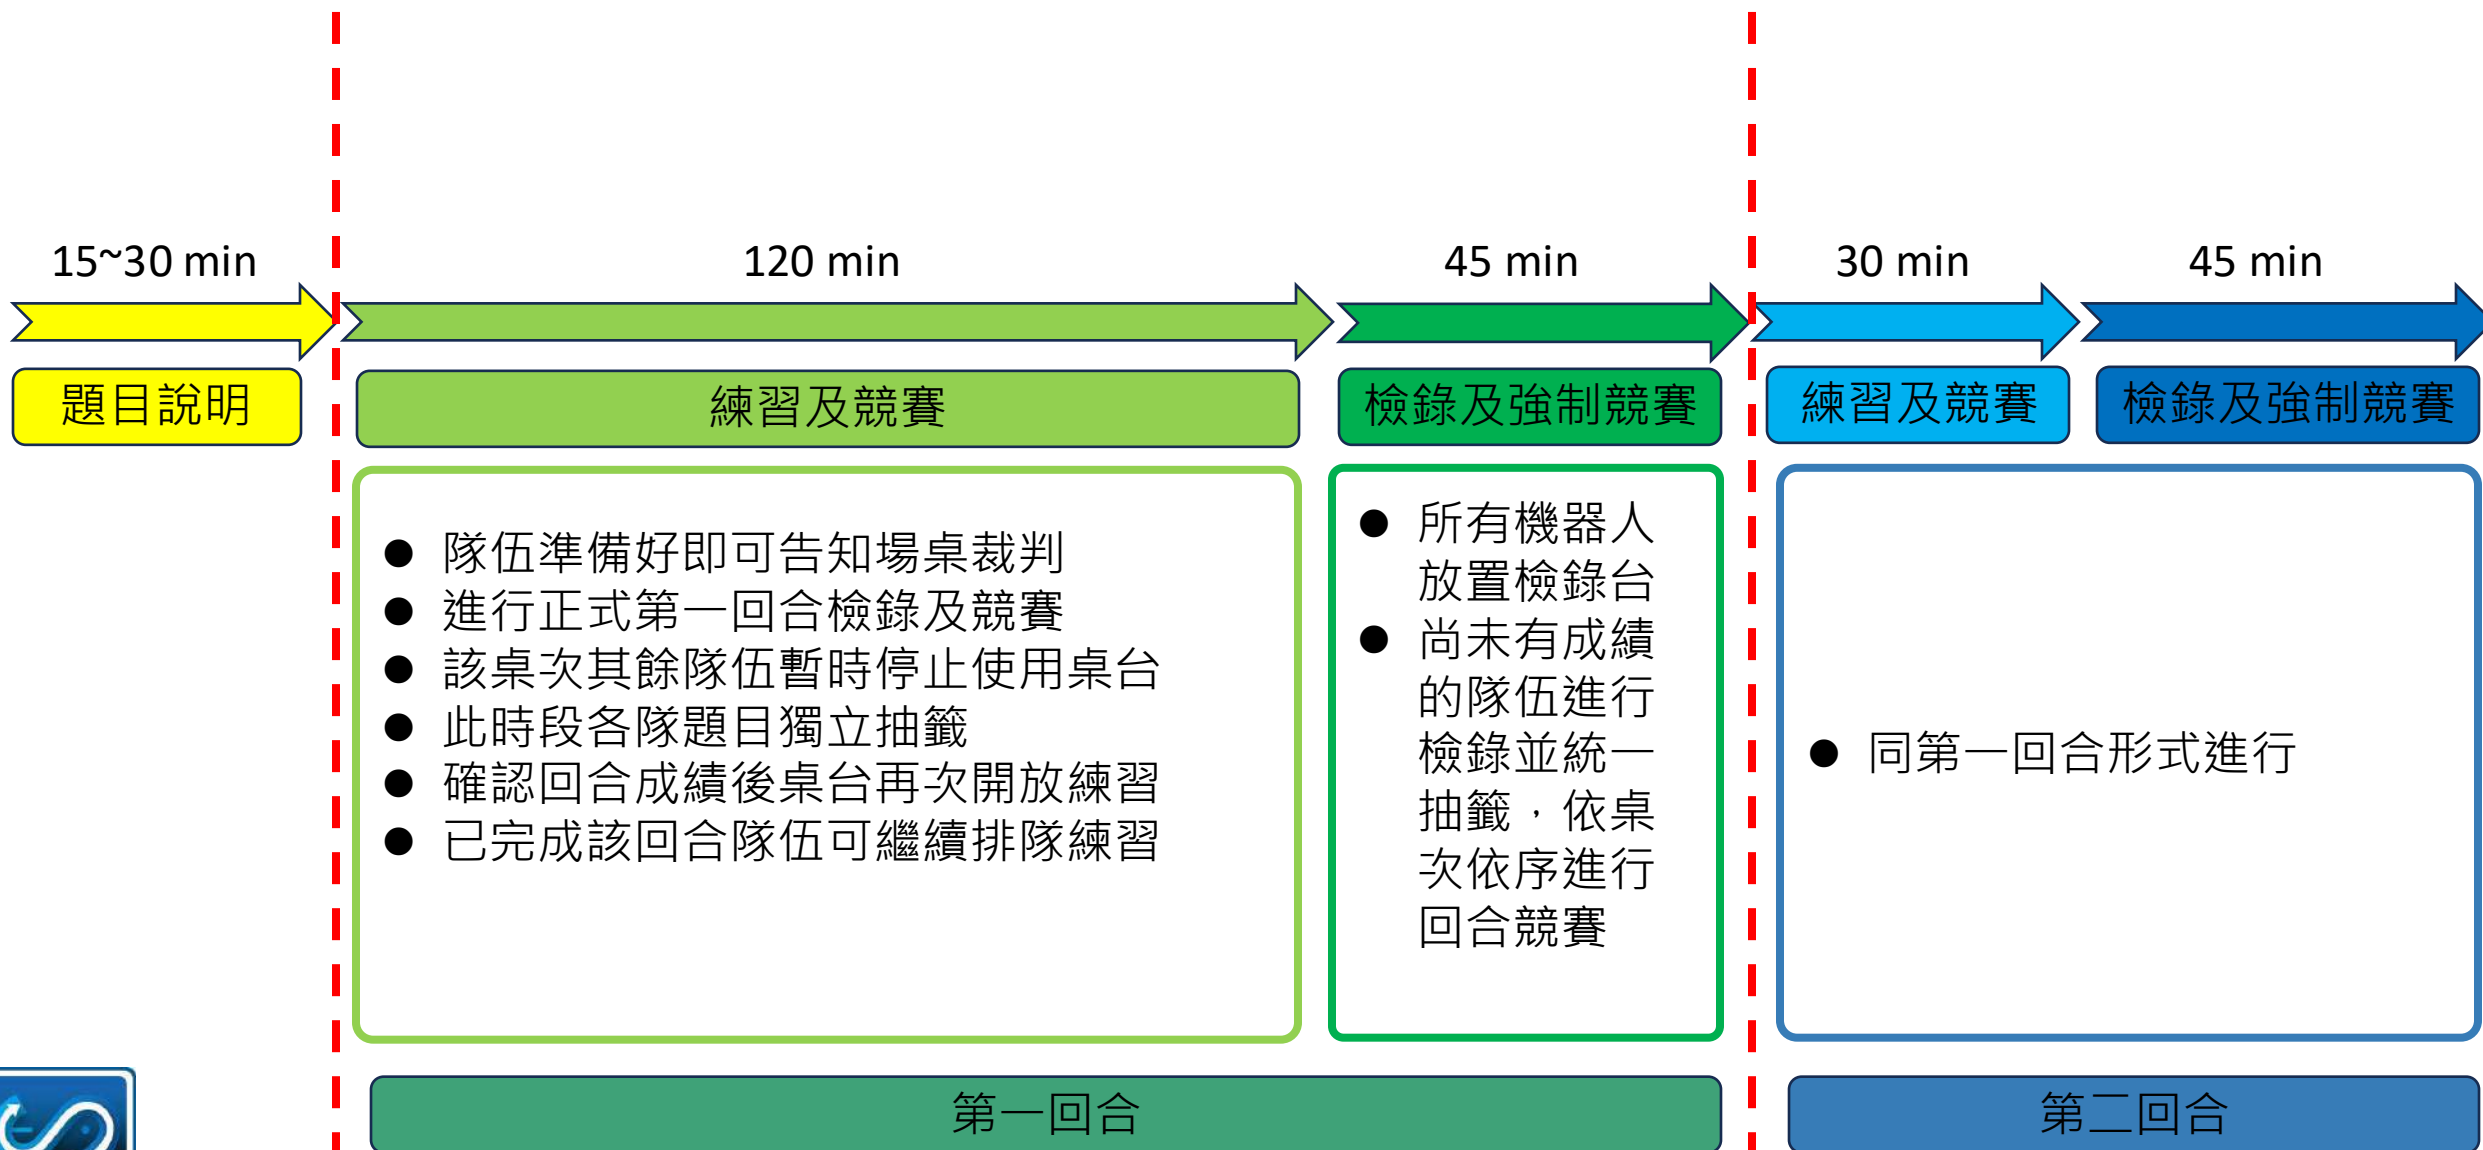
15~30 min

120 min

45 min

30 min

45 min

題目說明

練習及競賽

檢錄及強制競賽

練習及競賽

檢錄及強制競賽

● 隊伍準備好即可告知場桌裁判
● 進行正式第一回合檢錄及競賽
● 該桌次其餘隊伍暫時停止使用桌台
● 此時段各隊題目獨立抽籤
● 確認回合成績後桌台再次開放練習
● 已完成該回合隊伍可繼續排隊練習

● 所有機器人放置檢錄台
● 尚未有成績的隊伍進行檢錄並統一抽籤，依桌次依序進行回合競賽

● 同第一回合形式進行

第一回合

第二回合